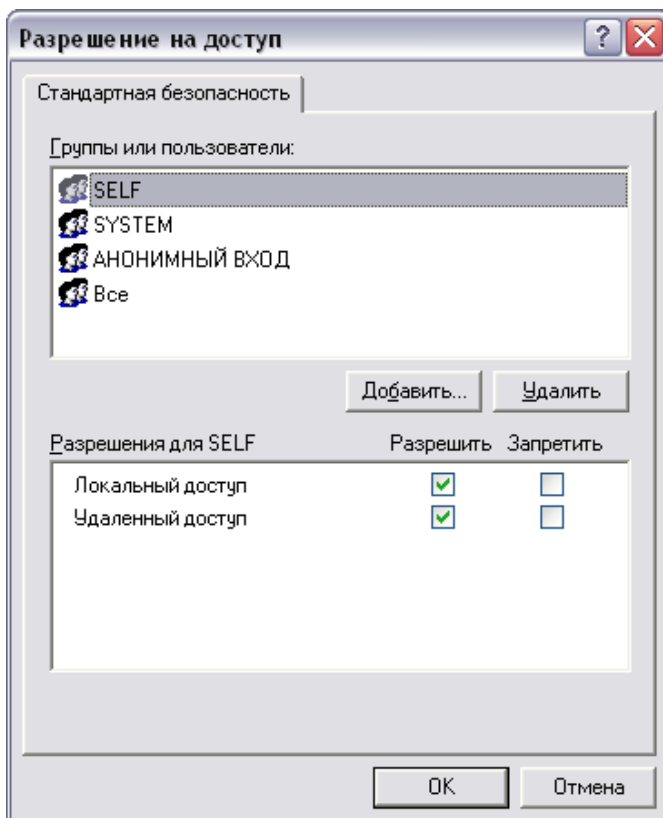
Разрешение на доступ

Стандартная безопасность

Группы или пользователи:

SELF
SYSTEM
АНОНИМНЫЙ ВХОД
Все

Добавить... Удалить

| Разрешения для SELF | Разрешить | Запретить |
|---|---|---|
| Локальный доступ | ☑ | ☐ |
| Удаленный доступ | ☑ | ☐ |

OK Отмена